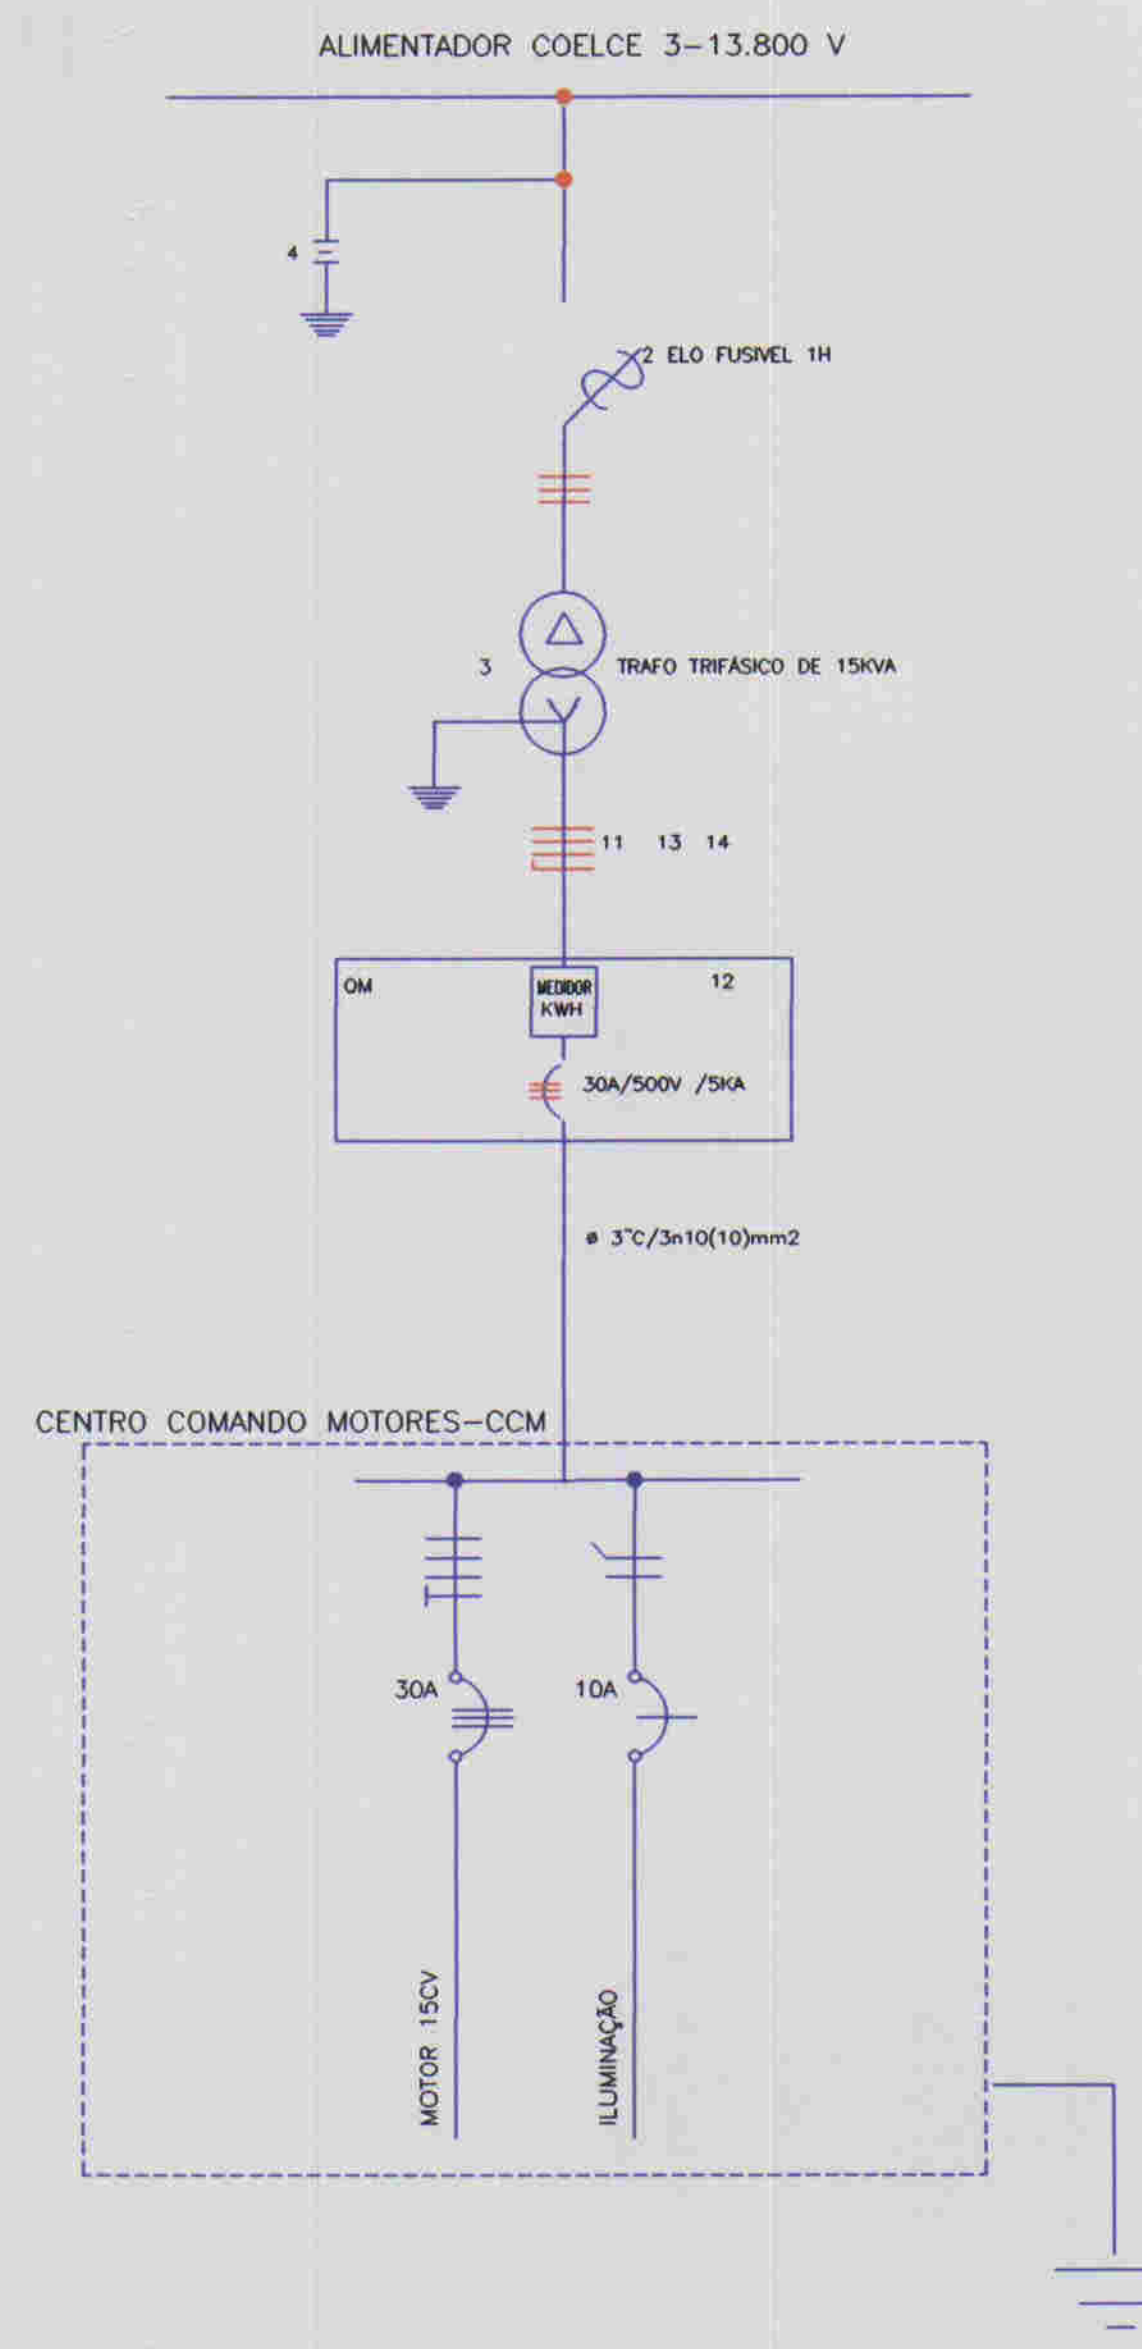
ALIMENTADOR COELCE 3-13.800 V

4

2 ELO FUSIVEL 1H

3

TRAFO TRIFÁSICO DE 15KVA

11 13 14

OM

MEDIDOR KWH

12

30A/500V /5KA

ø 3"C/3n10(10)mm2

CENTRO COMANDO MOTORES-CCM

30A

10A

MOTOR 15CV

ILUMINAÇÃO